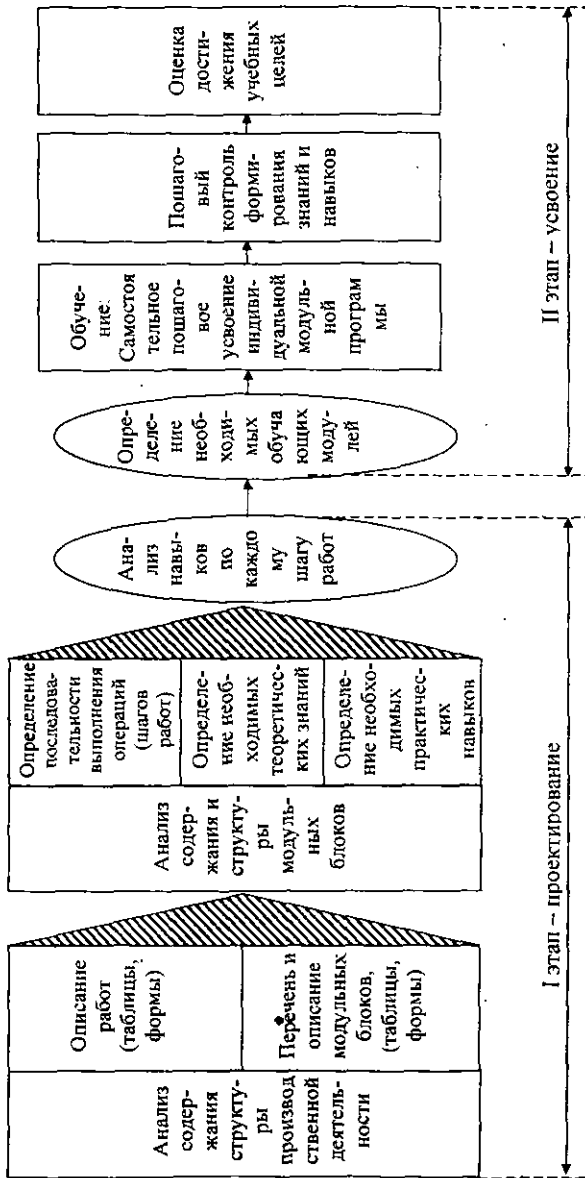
Анализ содержания структуры производственной деятельности

Описание работ (таблицы, формы)

Перечень и описание модульных блоков, (таблицы, формы)

Анализ содержания и структуры модульных блоков

Определение последовательности выполнения операций (шагов работ)

Определение необходимых теоретических знаний

Определение необходимых практических навыков

Анализ навыков по каждому шагу работ

Определение необходимых обучающих модулей

Обучение: Самостоятельное пошаговое усвоение индивидуальной модульной программы

Пошаговый контроль формирования знаний и навыков

Оценка достижения учебных целей

I этап – проектирование

II этап – усвоение